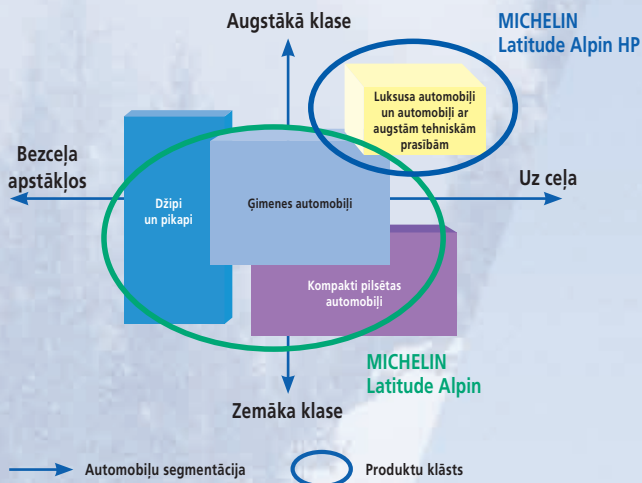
Augstākā klase

MICHELIN
Latitude Alpin HP

Luksusa automobiļi un automobiļi ar augstām tehniskām prasībām

Bezceļa apstākļos

Uz ceļa

Džipi un pikapi

Ģimenes automobiļi

Kompakti pilsētas automobiļi

MICHELIN
Latitude Alpin

Zemāka klase

Automobiļu segmentācija

Produktu klāsts